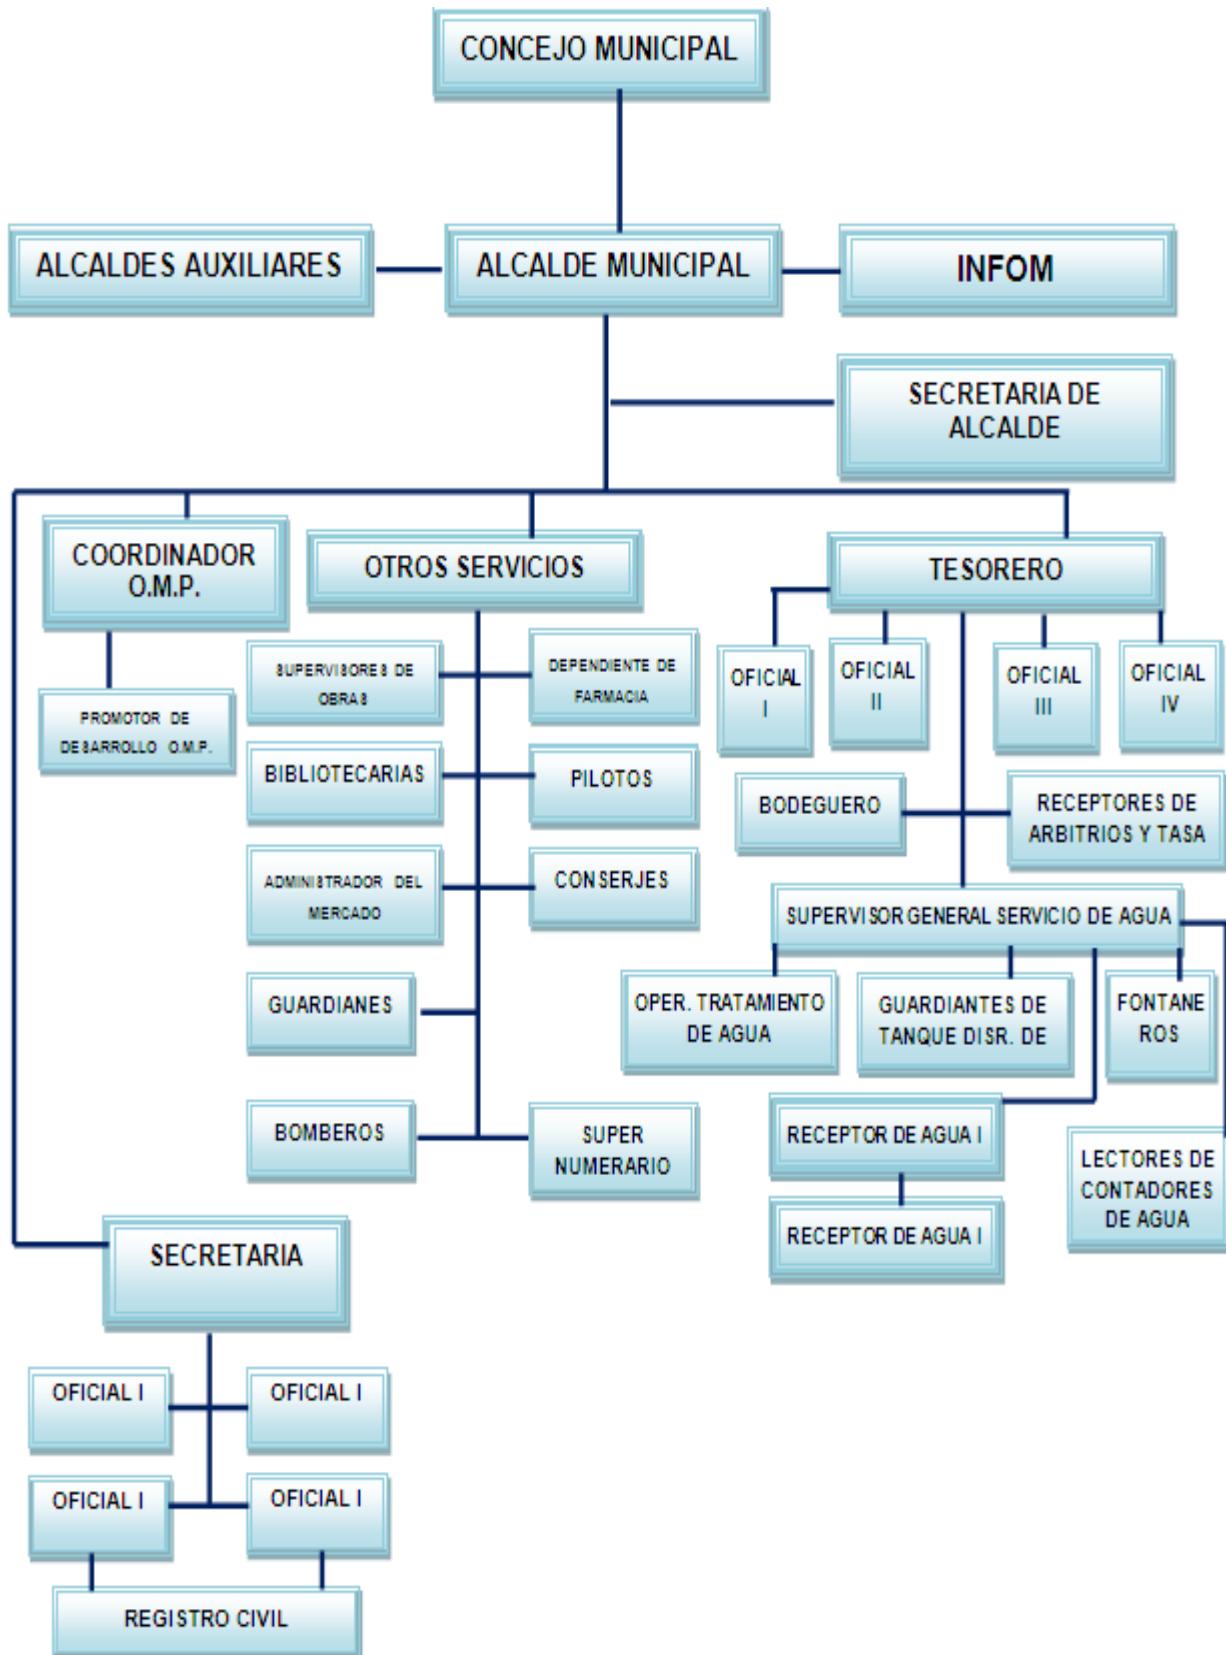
CONCEJO MUNICIPAL

ALCALDES AUXILIARES

ALCALDE MUNICIPAL

INFOM

SECRETARIA DE ALCALDE

COORDINADOR O.M.P.

OTROS SERVICIOS

TESORERO

PROMOTOR DE DESARROLLO O.M.P.

SUPERVISORES DE OBRAS

DEPENDIENTE DE FARMACIA

BIBLIOTECARIAS

PILOTOS

ADMINISTRADOR DEL MERCADO

CONSERJES

GUARDIANES

BOMBEROS

SUPER NUMERARIO

OFICIAL I

OFICIAL II

OFICIAL III

OFICIAL IV

BODEGUERO

RECEPTORES DE ARBITRIOS Y TASA

SUPERVISOR GENERAL SERVICIO DE AGUA

OPER. TRATAMIENTO DE AGUA

GUARDIANTES DE TANQUE DISR. DE

FONTANEROS

RECEPTOR DE AGUA I

RECEPTOR DE AGUA I

LECTORES DE CONTADORES DE AGUA

SECRETARIA

OFICIAL I

OFICIAL I

OFICIAL I

OFICIAL I

REGISTRO CIVIL